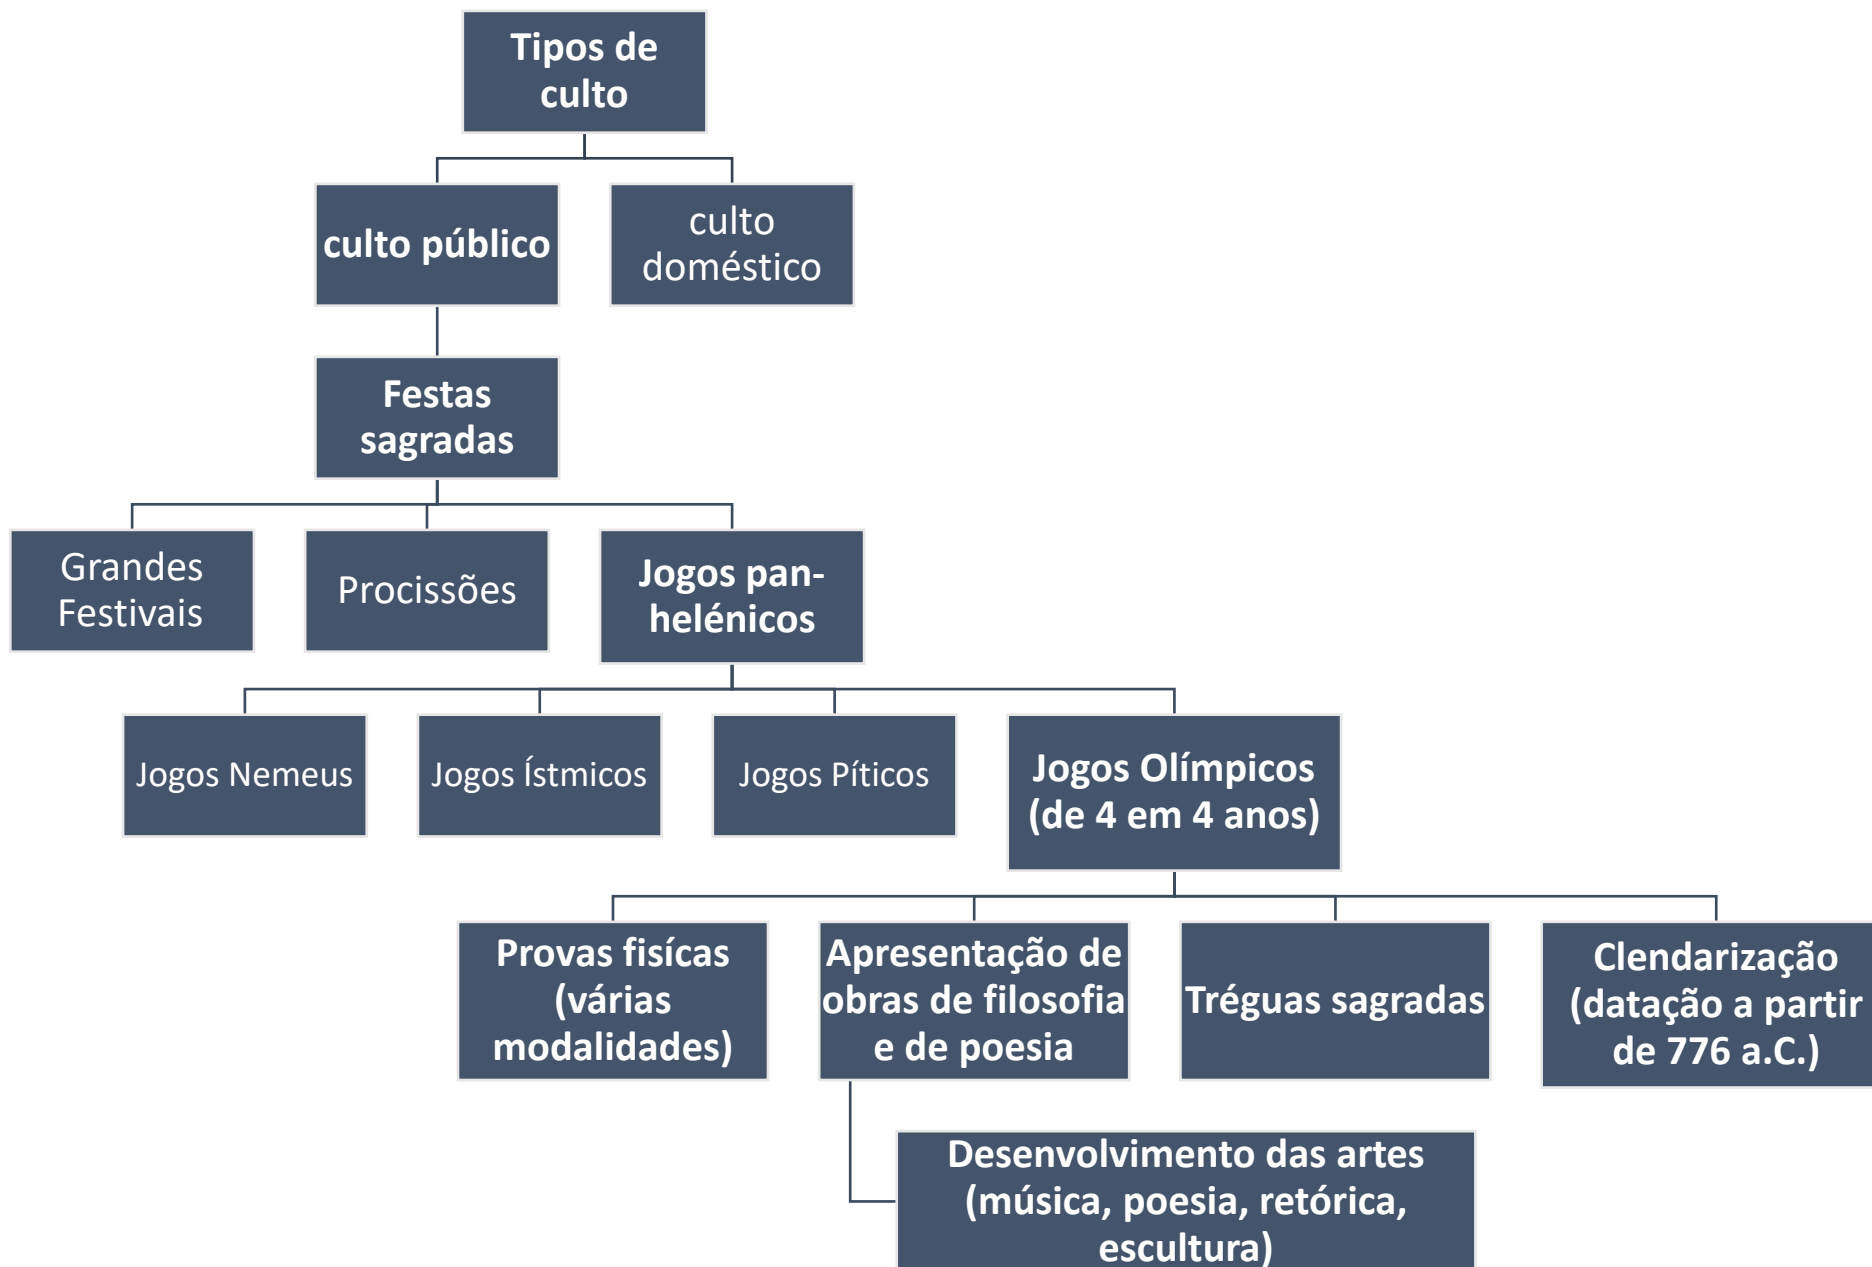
Tipos de culto

culto público

culto doméstico

Festas sagradas

Grandes Festivais

Procissões

Jogos pan-helénicos

Jogos Nemeus

Jogos Ístmicos

Jogos Píticos

Jogos Olímpicos (de 4 em 4 anos)

Provas fisícas (várias modalidades)

Apresentação de obras de filosofia e de poesia

Tréguas sagradas

Clendarização (datação a partir de 776 a.C.)

Desenvolvimento das artes (música, poesia, retórica, escultura)